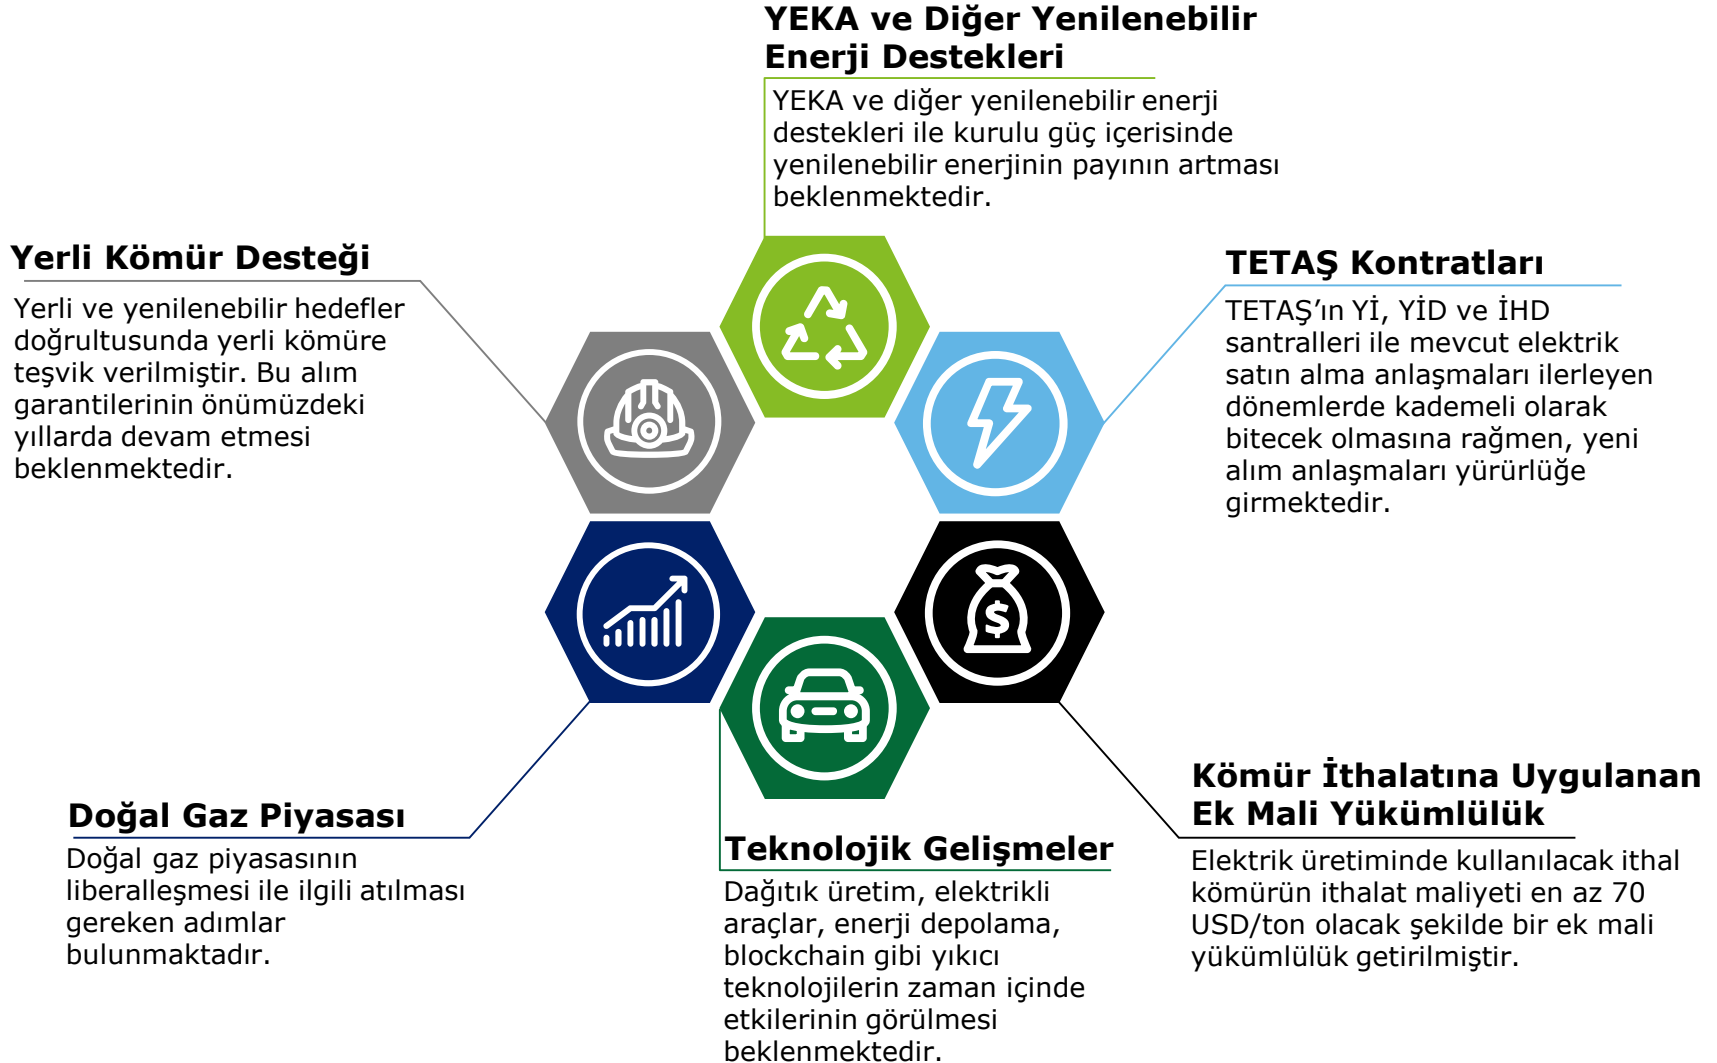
YEKA ve Diğer Yenilenebilir Enerji Destekleri

YEKA ve diğer yenilenebilir enerji destekleri ile kurulu güç içerisinde yenilenebilir enerjinin payının artması beklenmektedir.

Yerli Kömür Desteği

Yerli ve yenilenebilir hedefler doğrultusunda yerli kömüre teşvik verilmiştir. Bu alım garantilerinin önümüzdeki yıllarda devam etmesi beklenmektedir.

TETAŞ Kontratları

TETAŞ'ın Yİ, YİD ve İHD santralleri ile mevcut elektrik satın alma anlaşmaları ilerleyen dönemlerde kademeli olarak bitecek olmasına rağmen, yeni alım anlaşmaları yürürlüğe girmektedir.

Kömür İthalatına Uygulanan Ek Mali Yükümlülük

Elektrik üretiminde kullanılacak ithal kömürün ithalat maliyeti en az 70 USD/ton olacak şekilde bir ek mali yükümlülük getirilmiştir.

Doğal Gaz Piyasası

Doğal gaz piyasasının liberalleşmesi ile ilgili atılması gereken adımlar bulunmaktadır.

Teknolojik Gelişmeler

Dağıtık üretim, elektrikli araçlar, enerji depolama, blockchain gibi yıkıcı teknolojilerin zaman içinde etkilerinin görülmesi beklenmektedir.